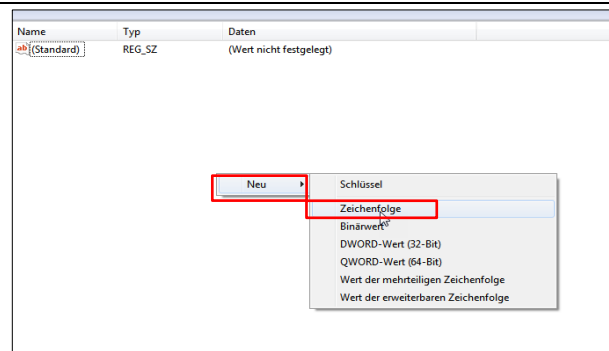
| Name | Typ | Daten |
|---|---|---|
| ab (Standard) | REG_SZ | (Wert nicht festgelegt) |

Neu

Schlüssel
Zeichenfolge
Binärwert
DWORD-Wert (32-Bit)
QWORD-Wert (64-Bit)
Wert der mehrteiligen Zeichenfolge
Wert der erweiterbaren Zeichenfolge